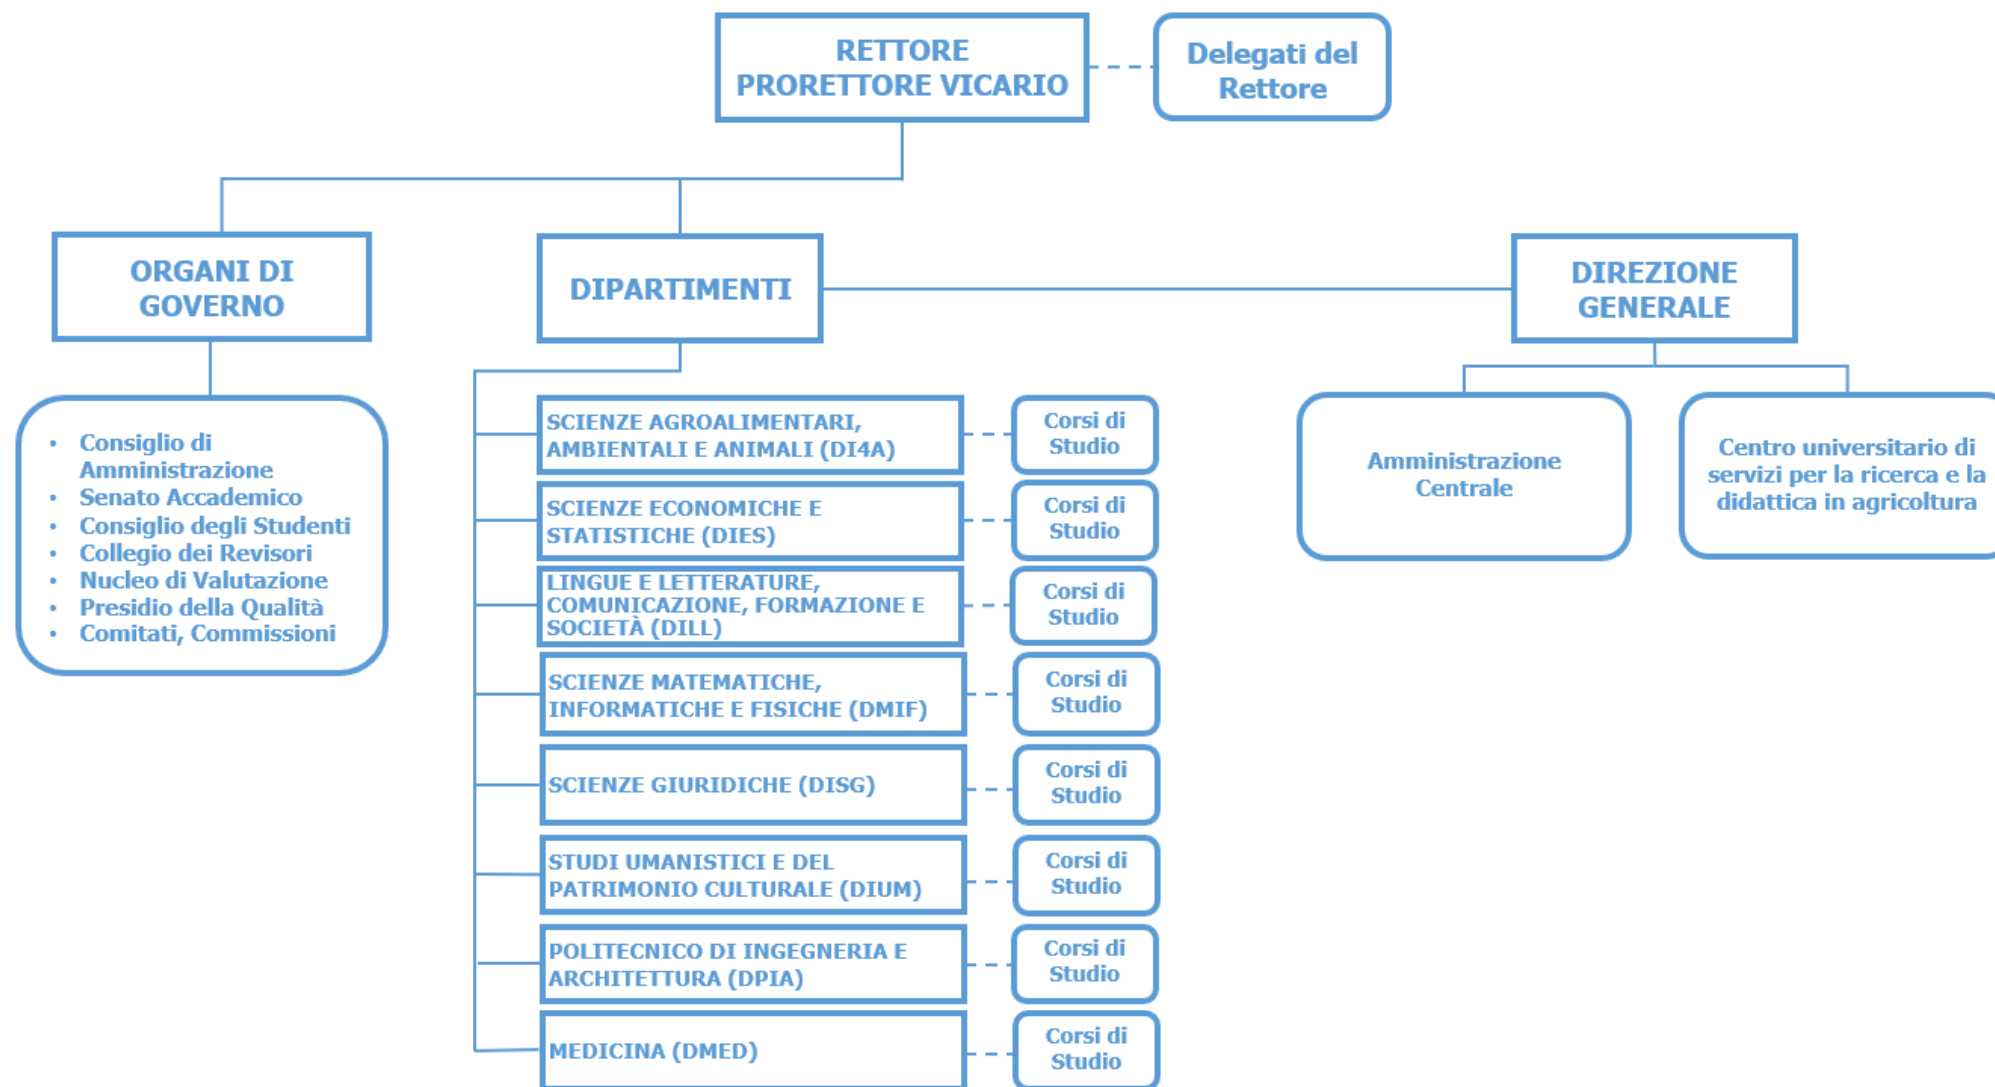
RETTORE
PRORETTORE VICARIO

Delegati del Rettore

ORGANI DI GOVERNO

DIPARTIMENTI

DIREZIONE GENERALE

- Consiglio di Amministrazione
- Senato Accademico
- Consiglio degli Studenti
- Collegio dei Revisori
- Nucleo di Valutazione
- Presidio della Qualità
- Comitati, Commissioni

SCIENZE AGROALIMENTARI, AMBIENTALI E ANIMALI (DI4A)

Corsi di Studio

SCIENZE ECONOMICHE E STATISTICHE (DIES)

Corsi di Studio

LINGUE E LETTERATURE, COMUNICAZIONE, FORMAZIONE E SOCIETÀ (DILL)

Corsi di Studio

SCIENZE MATEMATICHE, INFORMATICHE E FISICHE (DMIF)

Corsi di Studio

SCIENZE GIURIDICHE (DISG)

Corsi di Studio

STUDI UMANISTICI E DEL PATRIMONIO CULTURALE (DIUM)

Corsi di Studio

POLITECNICO DI INGEGNERIA E ARCHITETTURA (DPIA)

Corsi di Studio

MEDICINA (DMED)

Corsi di Studio

Amministrazione Centrale

Centro universitario di servizi per la ricerca e la didattica in agricoltura